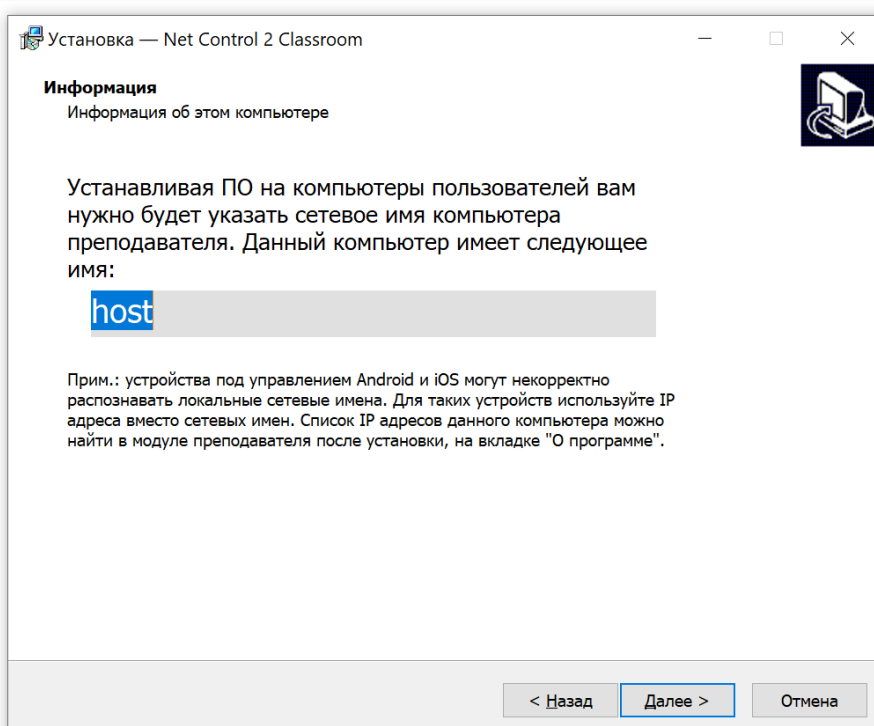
Установка — Net Control 2 Classroom

Информация
Информация об этом компьютере

Устанавливая ПО на компьютеры пользователей вам нужно будет указать сетевое имя компьютера преподавателя. Данный компьютер имеет следующее имя:

host

Прим.: устройства под управлением Android и iOS могут некорректно распознавать локальные сетевые имена. Для таких устройств используйте IP адреса вместо сетевых имен. Список IP адресов данного компьютера можно найти в модуле преподавателя после установки, на вкладке "О программе".

< Назад
Далее >
Отмена